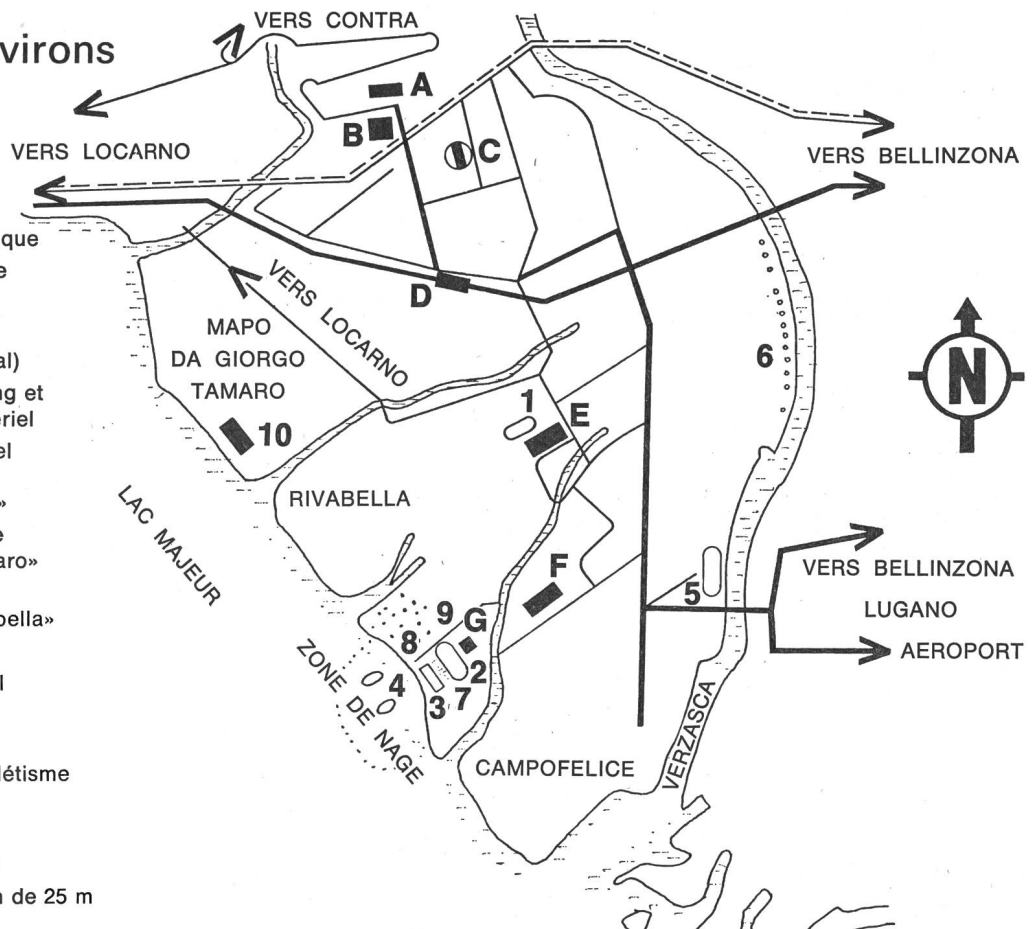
virons

VERS CONTRA

A

B

C

VERS LOCARNO

VERS BELLINZONA

que
e

al)
ng et
ériel
el

»
e
aro»

bella»

l

létisme

n de 25 m

VERS LOCARNO

D

MAPO
DA GIORGO
TAMARO

10

6

1

E

RIVABELLA

LAC MAJEUR

F

9

G

8

2

4

3

7

ZONE DE NAGE

5

VERS BELLINZONA

LUGANO

AEROPORT

CAMPOFELICE

VERZASCA

N